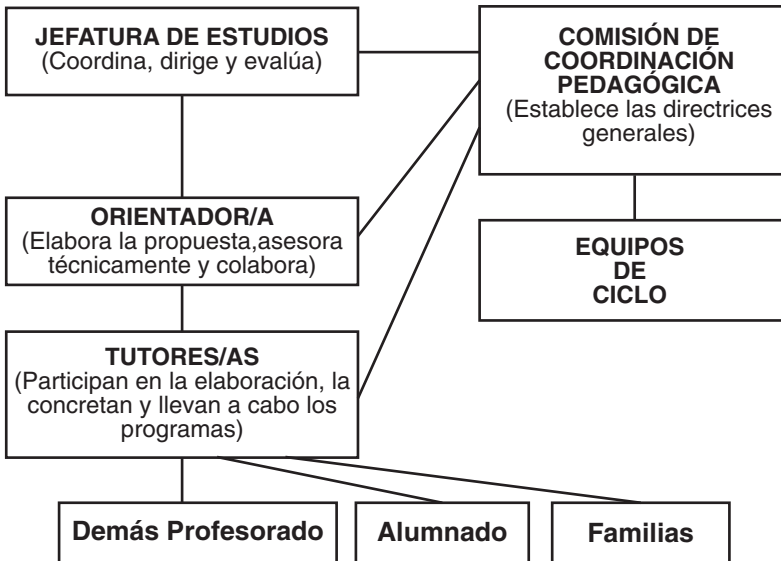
JEFATURA DE ESTUDIOS
(Coordina, dirige y evalúa)

COMISIÓN DE COORDINACIÓN PEDAGÓGICA
(Establece las directrices generales)

ORIENTADOR/A
(Elabora la propuesta,asesora técnicamente y colabora)

EQUIPOS DE CICLO

TUTORES/AS
(Participan en la elaboración, la concretan y llevan a cabo los programas)

Demás Profesorado

Alumnado

Familias